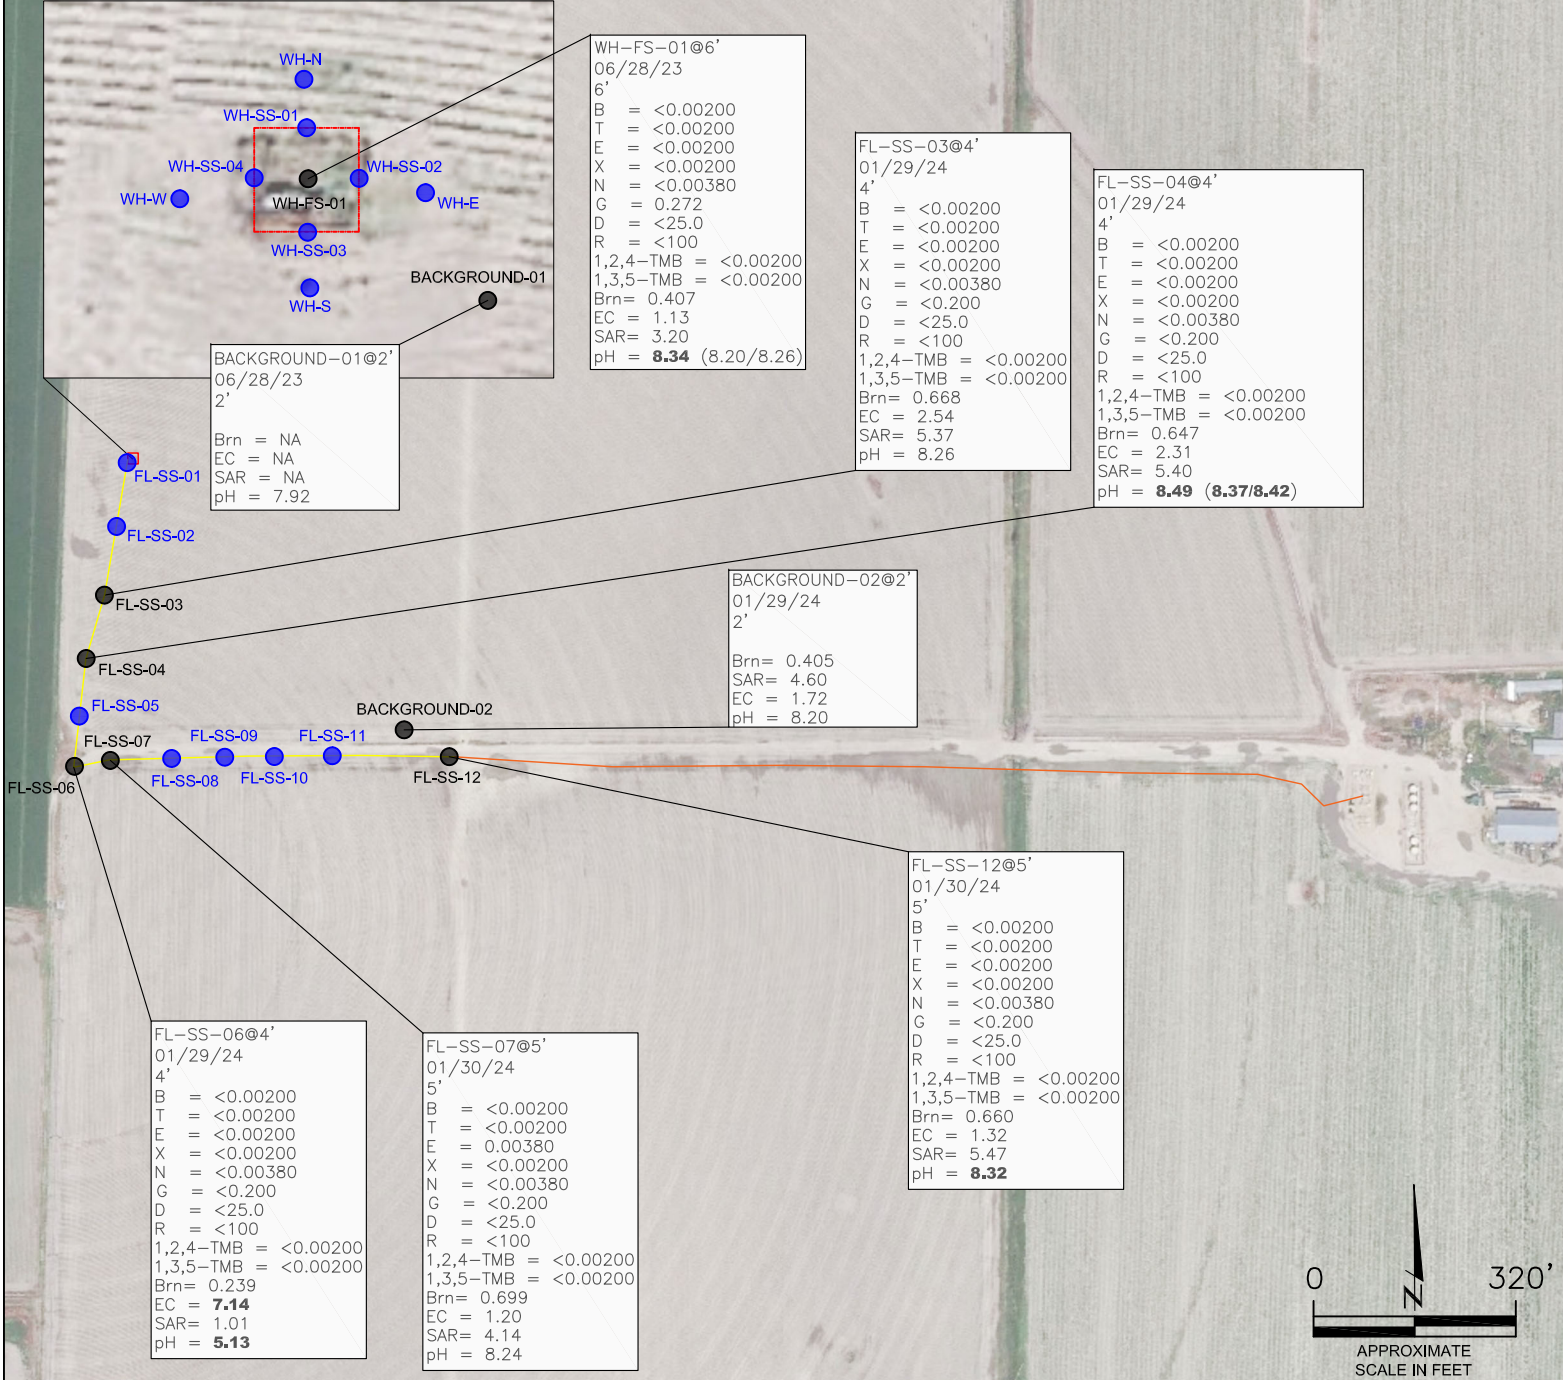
WH-N
WH-SS-01
WH-SS-04
WH-SS-02
WH-W
WH-FS-01
WH-E
WH-SS-03
WH-S
BACKGROUND-01

WH-FS-01@6'
06/28/23
6'
B = <0.00200
T = <0.00200
E = <0.00200
X = <0.00200
N = <0.00380
G = 0.272
D = <25.0
R = <100
1,2,4-TMB = <0.00200
1,3,5-TMB = <0.00200
Brn= 0.407
EC = 1.13
SAR= 3.20
pH = 8.34 (8.20/8.26)

FL-SS-03@4'
01/29/24
4'
B = <0.00200
T = <0.00200
E = <0.00200
X = <0.00200
N = <0.00380
G = <0.200
D = <25.0
R = <100
1,2,4-TMB = <0.00200
1,3,5-TMB = <0.00200
Brn= 0.668
EC = 2.54
SAR= 5.37
pH = 8.26

FL-SS-04@4'
01/29/24
4'
B = <0.00200
T = <0.00200
E = <0.00200
X = <0.00200
N = <0.00380
G = <0.200
D = <25.0
R = <100
1,2,4-TMB = <0.00200
1,3,5-TMB = <0.00200
Brn= 0.647
EC = 2.31
SAR= 5.40
pH = 8.49 (8.37/8.42)

BACKGROUND-01@2'
06/28/23
2'
Brn = NA
EC = NA
SAR = NA
pH = 7.92

FL-SS-01
FL-SS-02
FL-SS-03
FL-SS-04

BACKGROUND-02@2'
01/29/24
2'
Brn= 0.405
SAR= 4.60
EC = 1.72
pH = 8.20

FL-SS-05
BACKGROUND-02
FL-SS-07
FL-SS-09
FL-SS-11
FL-SS-06
FL-SS-08
FL-SS-10
FL-SS-12

FL-SS-12@5'
01/30/24
5'
B = <0.00200
T = <0.00200
E = <0.00200
X = <0.00200
N = <0.00380
G = <0.200
D = <25.0
R = <100
1,2,4-TMB = <0.00200
1,3,5-TMB = <0.00200
Brn= 0.660
EC = 1.32
SAR= 5.47
pH = 8.32

FL-SS-06@4'
01/29/24
4'
B = <0.00200
T = <0.00200
E = <0.00200
X = <0.00200
N = <0.00380
G = <0.200
D = <25.0
R = <100
1,2,4-TMB = <0.00200
1,3,5-TMB = <0.00200
Brn= 0.239
EC = 7.14
SAR= 1.01
pH = 5.13

FL-SS-07@5'
01/30/24
5'
B = <0.00200
T = <0.00200
E = 0.00380
X = <0.00200
N = <0.00380
G = <0.200
D = <25.0
R = <100
1,2,4-TMB = <0.00200
1,3,5-TMB = <0.00200
Brn= 0.699
EC = 1.20
SAR= 4.14
pH = 8.24

0
320'
N
APPROXIMATE
SCALE IN FEET